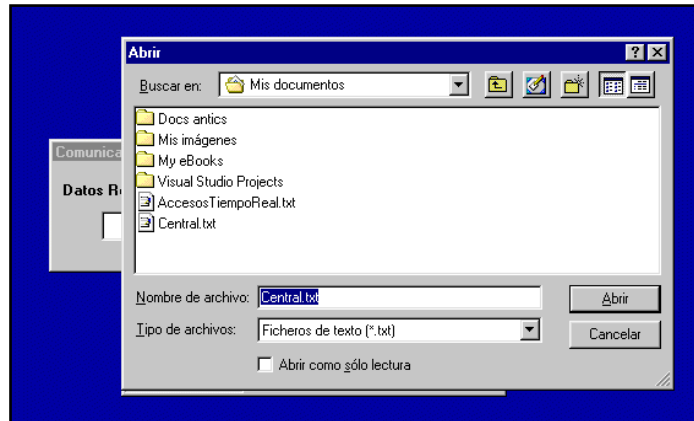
Abrir

Buscar en: Mis documentos

Docs antics
Mis imágenes
My eBooks
Visual Studio Projects
AccesosTiempoReal.txt
Central.txt

Comunica

Datos R

Nombre de archivo: Central.txt

Abrir

Tipo de archivos: Ficheros de texto (*.txt)

Cancelar

Abrir como sólo lectura